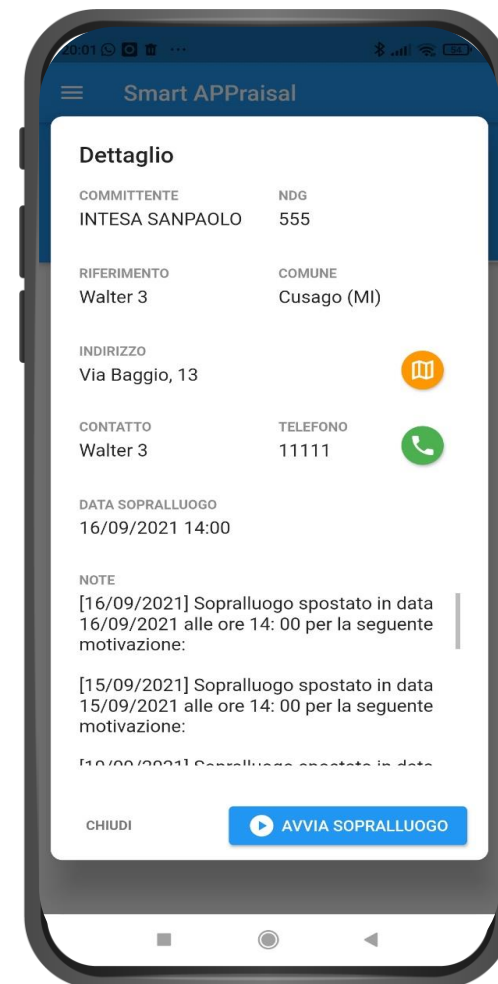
10:01 ··· 54

Smart APPraisal

Dettaglio

COMMITTENTE
INTESA SANPAOLO

NDG
555

RIFERIMENTO
Walter 3

COMUNE
Cusago (MI)

INDIRIZZO
Via Baggio, 13

CONTATTO
Walter 3

TELEFONO
11111

DATA SOPRALLUOGO
16/09/2021 14:00

NOTE
[16/09/2021] Sopralluogo spostato in data 16/09/2021 alle ore 14: 00 per la seguente motivazione:

[15/09/2021] Sopralluogo spostato in data 15/09/2021 alle ore 14: 00 per la seguente motivazione:

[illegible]

CHIUDI

AVVIA SOPRALLUOGO